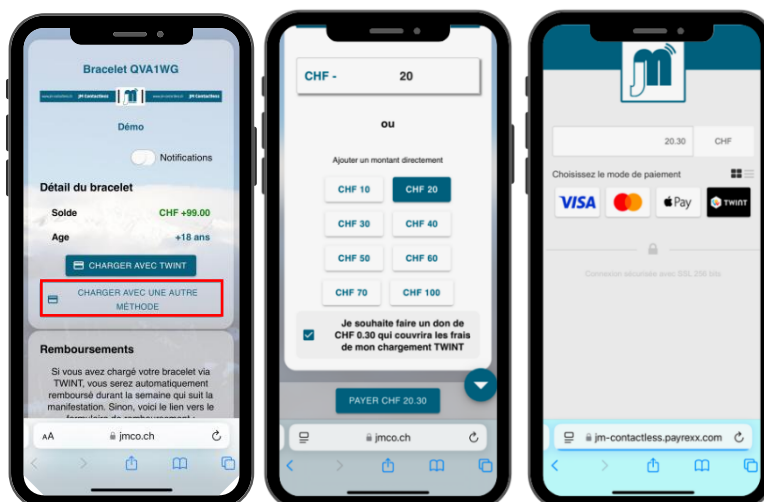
Bracelet QVA1WG

JM Contactless

Démo

Notifications

Détail du bracelet

Solde CHF +99.00

Age +18 ans

CHARGER AVEC TWINT

CHARGER AVEC UNE AUTRE MÉTHODE

Remboursements

Si vous avez chargé votre bracelet via TWINT, vous serez automatiquement remboursé durant la semaine qui suit la manifestation. Sinon, voici le lien vers le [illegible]

AA jmco.ch

CHF - 20

ou

Ajouter un montant directement

CHF 10 CHF 20
CHF 30 CHF 40
CHF 50 CHF 60
CHF 70 CHF 100

Je souhaite faire un don de CHF 0.30 qui couvrira les frais de mon chargement TWINT

PAYER CHF 20.30

jmco.ch

20.30 CHF

Choisissez le mode de paiement

VISA Pay TWINT

Connexion sécurisée avec SSL 256 bits

jm-contactless.payrexx.com